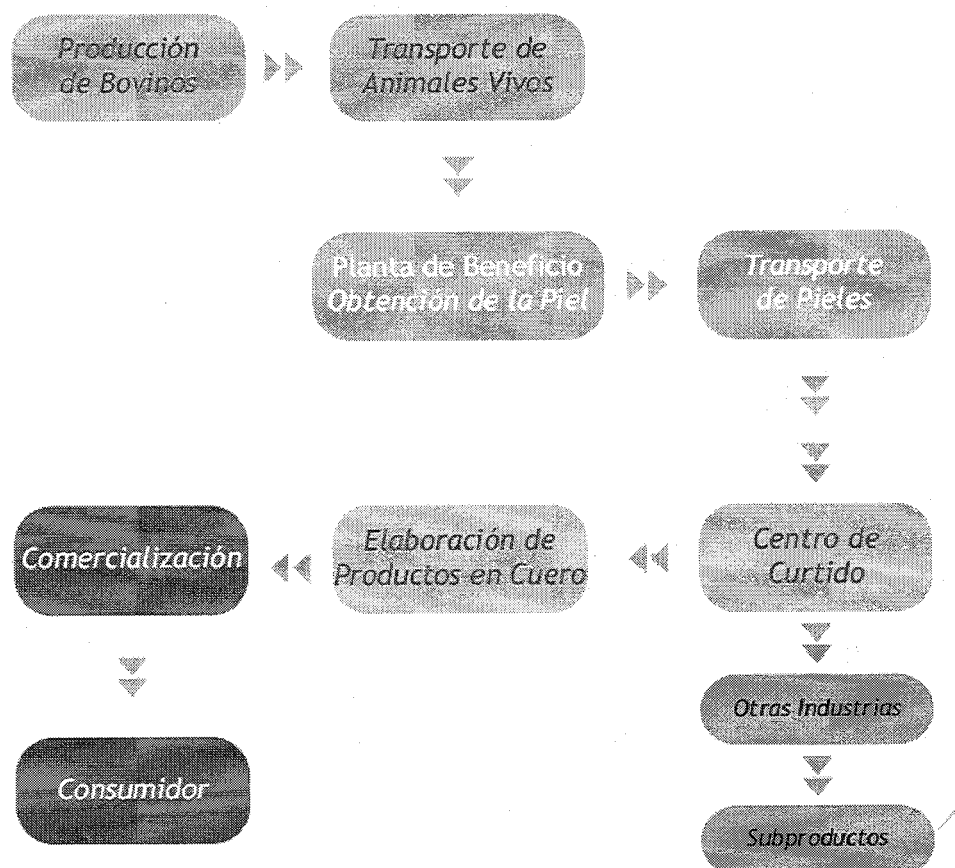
Producción de Bovinos

Transporte de Animales Vivos

Planta de Beneficio Obtención de la Piel

Transporte de Pieles

Centro de Curtido

Elaboración de Productos en Cuero

Comercialización

Consumidor

Otras Industrias

Subproductos